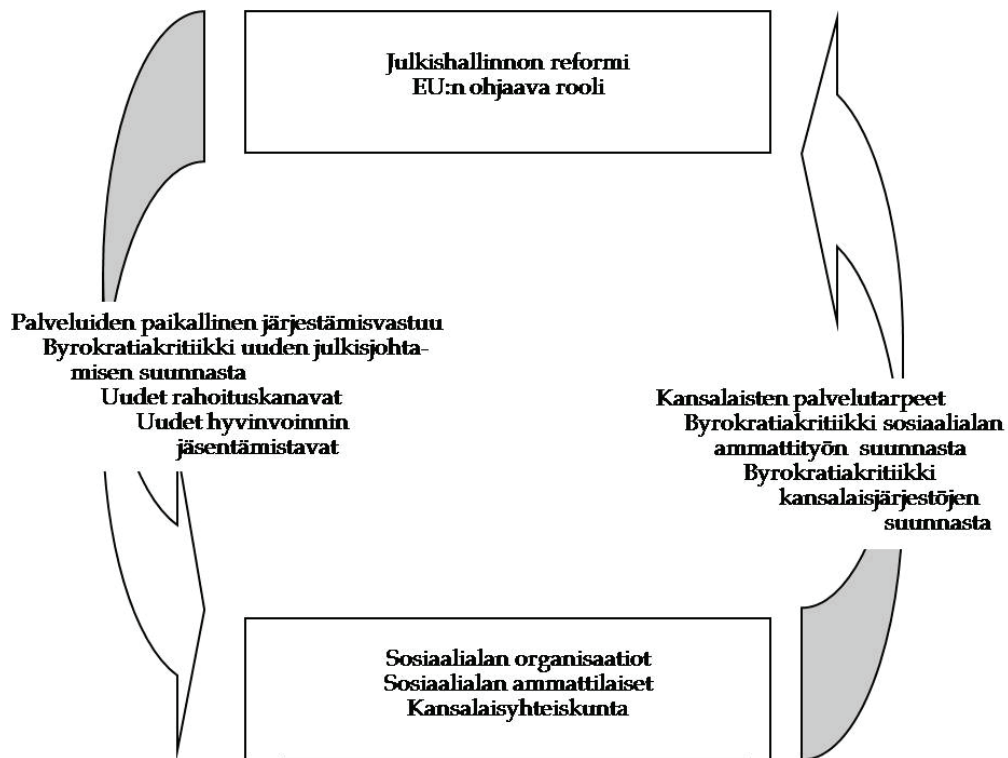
Julkishallinnon reformi
EU:n ohjaava rooli

Palveluiden paikallinen järjestämisvastuu
Byrokratiakritiikki uuden julkisjohtamisen suunnasta
Uudet rahoituskanavat
Uudet hyvinvoinnin jäsentämistavat

Kansalaisten palvelutarpeet
Byrokratiakritiikki sosiaalialan ammattityön suunnasta
Byrokratiakritiikki kansalaisjärjestöjen suunnasta

Sosiaalialan organisaatiot
Sosiaalialan ammattilaiset
Kansalaisyhteiskunta